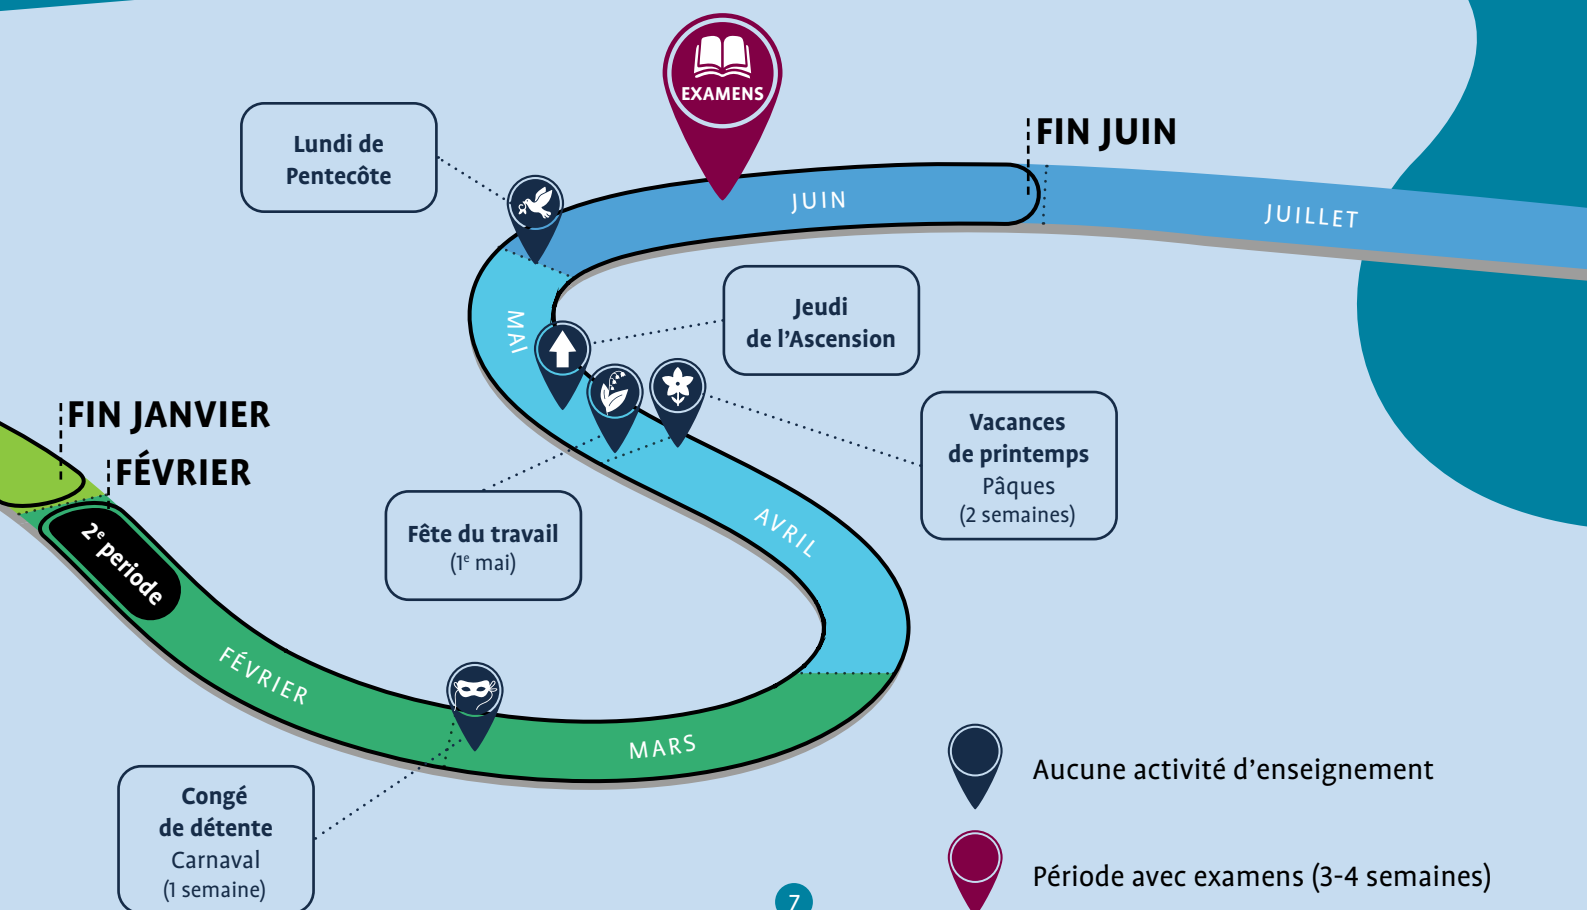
EXAMENS

Lundi de Pentecôte

FIN JUIN

JUIN

JUILLET

MAI

Jeudi de l'Ascension

Vacances de printemps
Pâques
(2 semaines)

FIN JANVIER

FÉVRIER

2$^e$ période

Fête du travail
(1$^e$ mai)

AVRIL

FÉVRIER

MARS

Congé de détente
Carnaval
(1 semaine)

Aucune activité d'enseignement

Période avec examens (3-4 semaines)

7